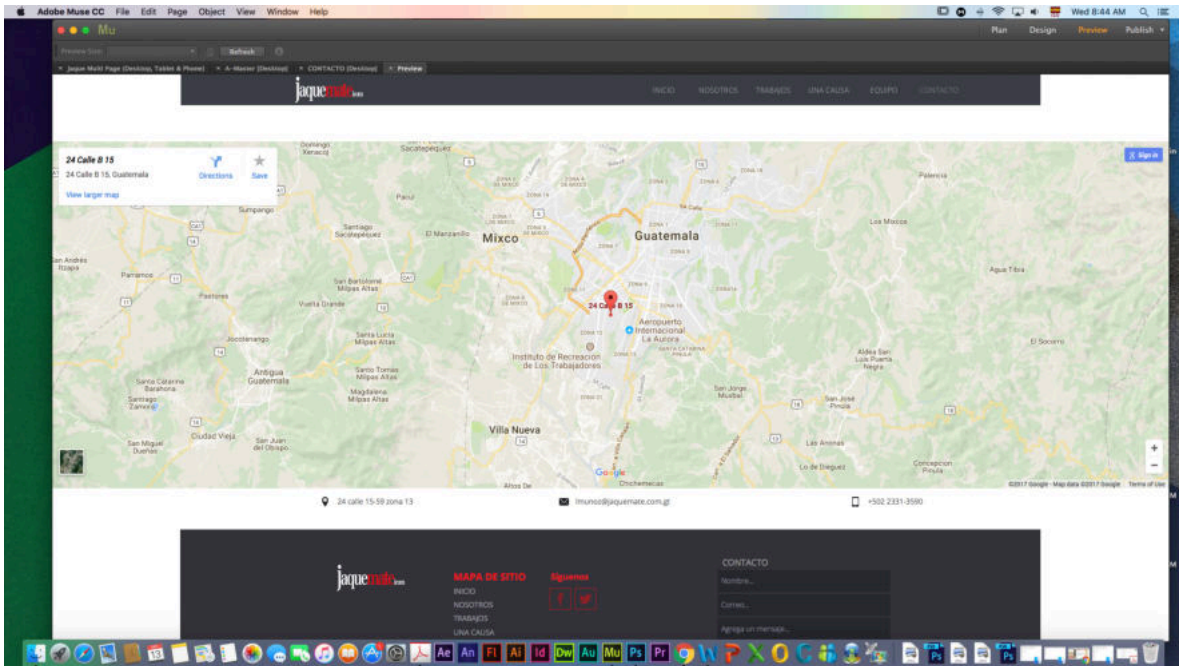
Adobe Muse CC File Edit Page Object View Window Help

Wed 8:44 AM

Mu

Plan Design Preview Publish

Preview Size: Refresh

× Jaque Multi Page (Desktop, Tablet & Phone) × A-Master (Desktop) × CONTACTO (Desktop) × Preview

jaquemate

INICIO NOSOTROS TRABAJOS UNA CAUSA EQUIPO CONTACTO

24 Calle B 15
24 Calle B 15, Guatemala
Directions
Save
View larger map

Sign in

Mixco
Guatemala
24 Calle B 15
Aeropuerto Internacional La Aurora
Instituto de Recreación de Los Trabajadores
Villa Nueva
Antigua Guatemala
Santiago Sacatepéquez
Sumpango
Parramos
Pastores
Jocotenango
Santa Lucía Milpas Altas
Santo Tomás Milpas Altas
Magdalena Milpas Altas
San Bartolomé Milpas Altas
Vuelta Grande
El Manzanillo
Palencia
Los Mocos
Agua Tibia
El Socorro
Aldea San Luis Pueblo Nuevo
San José Pinula
San Jorge Muxbal
Las Anonas
Lo de Diéguez
Concepción Pinula
Ciudad Vieja
San Juan del Obispo
San Miguel Dueñas
Santiago Zamora
Santa Catarina Barahona
San Andrés Itzapa
Chinchernesia
Google
©2017 Google · Map data ©2017 Google Terms of Use

24 calle 15-59 zona 13
lmunoz@jaquemate.com.gt
+502 2331-3590

jaquemate
MAPA DE SITIO
INICIO
NOSOTROS
TRABAJOS
UNA CAUSA
Siguenos
CONTACTO
Nombre...
Correo...
Agrega un mensaje...